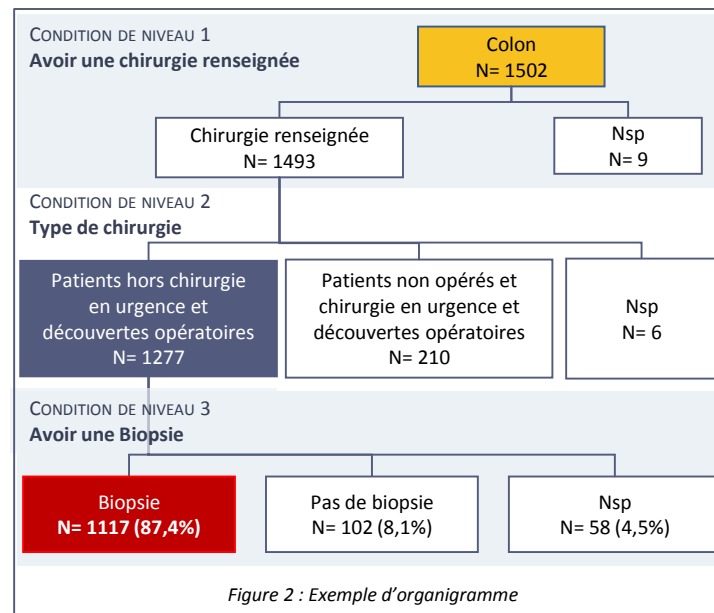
CONDITION DE NIVEAU 1
Avoir une chirurgie renseignée

Colon
N= 1502

Chirurgie renseignée
N= 1493

Nsp
N= 9

CONDITION DE NIVEAU 2
Type de chirurgie

Patients hors chirurgie en urgence et découvertes opératoires
N= 1277

Patients non opérés et chirurgie en urgence et découvertes opératoires
N= 210

Nsp
N= 6

CONDITION DE NIVEAU 3
Avoir une Biopsie

Biopsie
N= 1117 (87,4%)

Pas de biopsie
N= 102 (8,1%)

Nsp
N= 58 (4,5%)

Figure 2 : Exemple d'organigramme